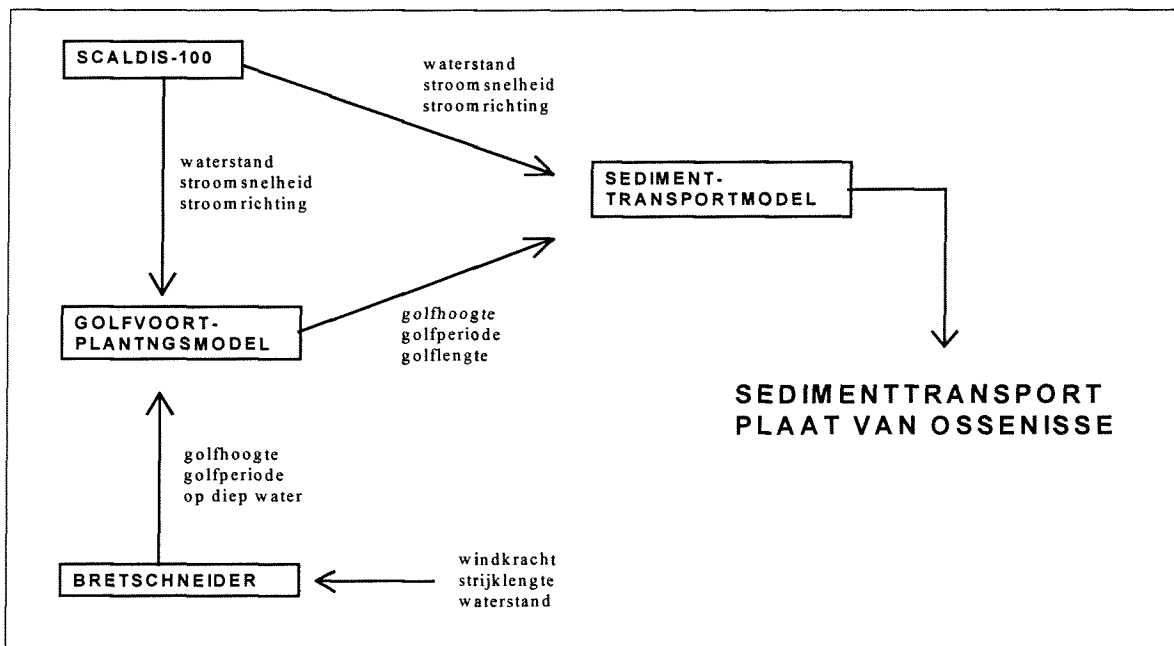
SCALDIS-100

waterstand
stroomsnelheid
stroomrichting

waterstand
stroomsnelheid
stroomrichting

SEDIMENT-
TRANSPORTMODEL

GOLFVOORT-
PLANTNGSMODEL

golfhoogte
golfperiode
golflengte

SEDIMENTTRANSPORT
PLAAT VAN OSSENISSE

golfhoogte
golfperiode
op diep water

BRETSCHNEIDER

windkracht
strijklengte
waterstand